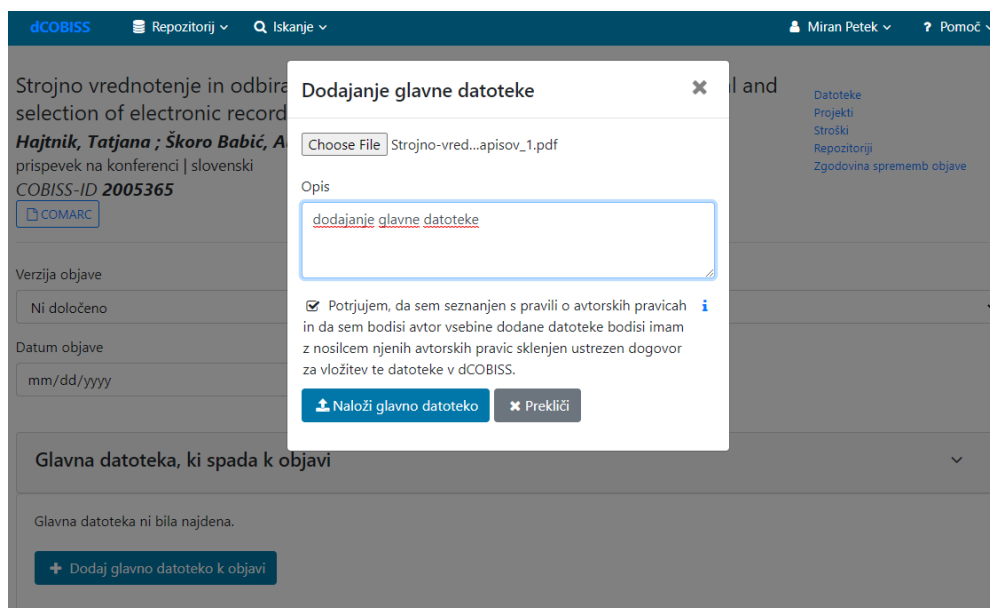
dCOBISS Repozitorij Iskanje Miran Petek Pomoč

Strojno vrednotenje in odbira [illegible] l and selection of electronic record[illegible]

Hajtnik, Tatjana ; Škoro Babić, A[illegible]

prispevek na konferenci | slovenski

COBISS-ID 2005365

COMARC

Datoteke
Projekti
Stroški
Repozitoriji
Zgodovina sprememb objave

Verzija objave

Ni določeno

Datum objave

mm/dd/yyyy

Dodajanje glavne datoteke

Choose File Strojno-vred...apisov_1.pdf

Opis

dodajanje glavne datoteke

Potrjujem, da sem seznanjen s pravili o avtorskih pravicah in da sem bodisi avtor vsebine dodane datoteke bodisi imam z nosilcem njenih avtorskih pravic sklenjen ustrezen dogovor za vložitev te datoteke v dCOBISS.

Naloži glavno datoteko Prekliči

Glavna datoteka, ki spada k objavi

Glavna datoteka ni bila najdena.

Dodaj glavno datoteko k objavi